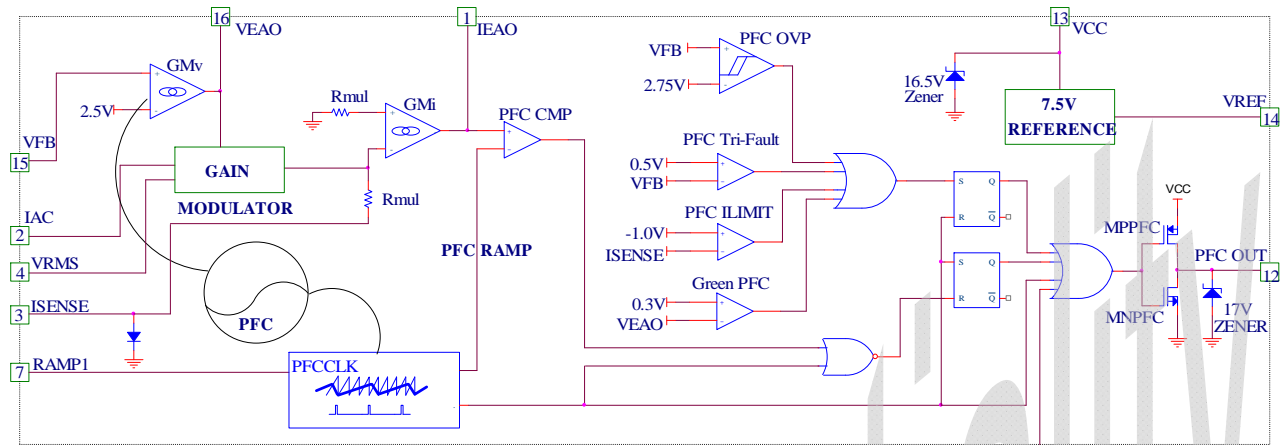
16
VEAO
1
IEAO
13
VCC
GMv
2.5V
VFB
15
GAIN
MODULATOR
IAC
2
VRMS
4
ISENSE
3
RAMP1
7
Rmul
GMi
Rmul
PFC CMP
PFC RAMP
PFC
PFCCLK
VFB
2.75V
PFC OVP
PFC Tri-Fault
0.5V
VFB
PFC ILIMIT
-1.0V
ISENSE
Green PFC
0.3V
VEAO
16.5V
Zener
7.5V
REFERENCE
VREF
14
S
Q
R
$\overline{Q}$
S
Q
R
$\overline{Q}$
VCC
MPPFC
PFC OUT
12
MNPFC
17V
ZENER